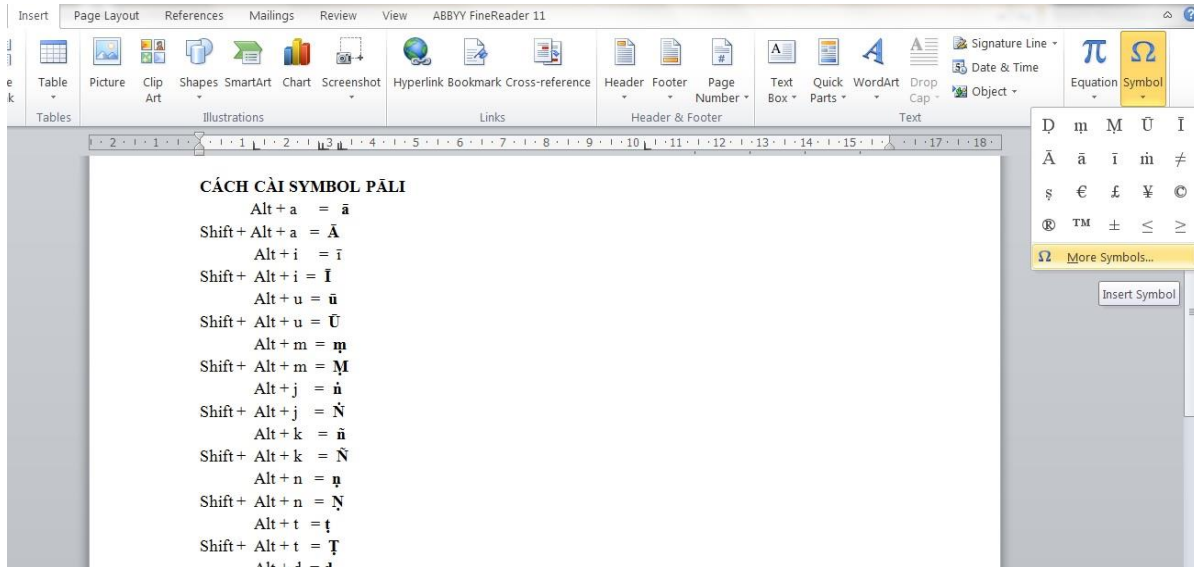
Insert Page Layout References Mailings Review View ABBYY FineReader 11

Table Picture Clip Art Shapes SmartArt Chart Screenshot Hyperlink Bookmark Cross-reference Header Footer Page Number Text Box Quick Parts WordArt Drop Cap Signature Line Date & Time Object Equation Symbol

Tables Illustrations Links Header & Footer Text

Ḍ ṃ Ṃ Ū Ī
Ā ā ī ṁ ≠
ş € £ ¥ ©
® ™ ± ≤ ≥

Ω More Symbols...

Insert Symbol

CÁCH CÀI SYMBOL PĀLI

Alt + a = ā
Shift + Alt + a = Ā
Alt + i = ī
Shift + Alt + i = Ī
Alt + u = ū
Shift + Alt + u = Ū
Alt + m = ṃ
Shift + Alt + m = Ṃ
Alt + j = ṅ
Shift + Alt + j = Ṅ
Alt + k = ñ
Shift + Alt + k = Ñ
Alt + n = ṇ
Shift + Alt + n = Ṇ
Alt + t = ṭ
Shift + Alt + t = Ṭ
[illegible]